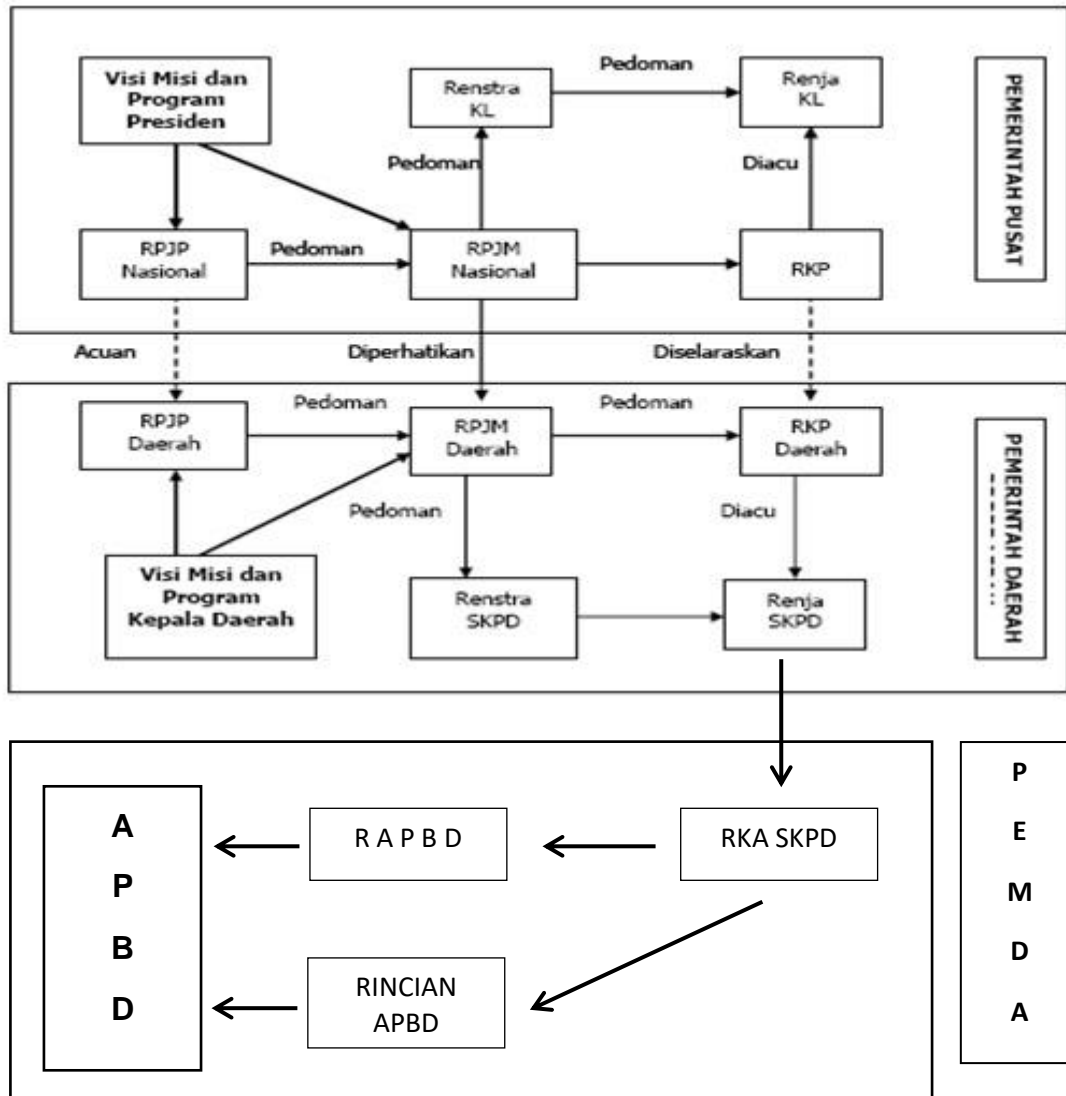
Visi Misi dan Program Presiden

Renstra KL

Pedoman

Renja KL

PEMERINTAH PUSAT

Pedoman

Diacu

RPJP Nasional

Pedoman

RPJM Nasional

RKP

Acuan

Diperhatikan

Diselaraskan

RPJP Daerah

Pedoman

RPJM Daerah

Pedoman

RKP Daerah

PEMERINTAH DAERAH

Pedoman

Diacu

Visi Misi dan Program Kepala Daerah

Renstra SKPD

Renja SKPD

A P B D

R A P B D

RKA SKPD

P E M D A

RINCIAN APBD